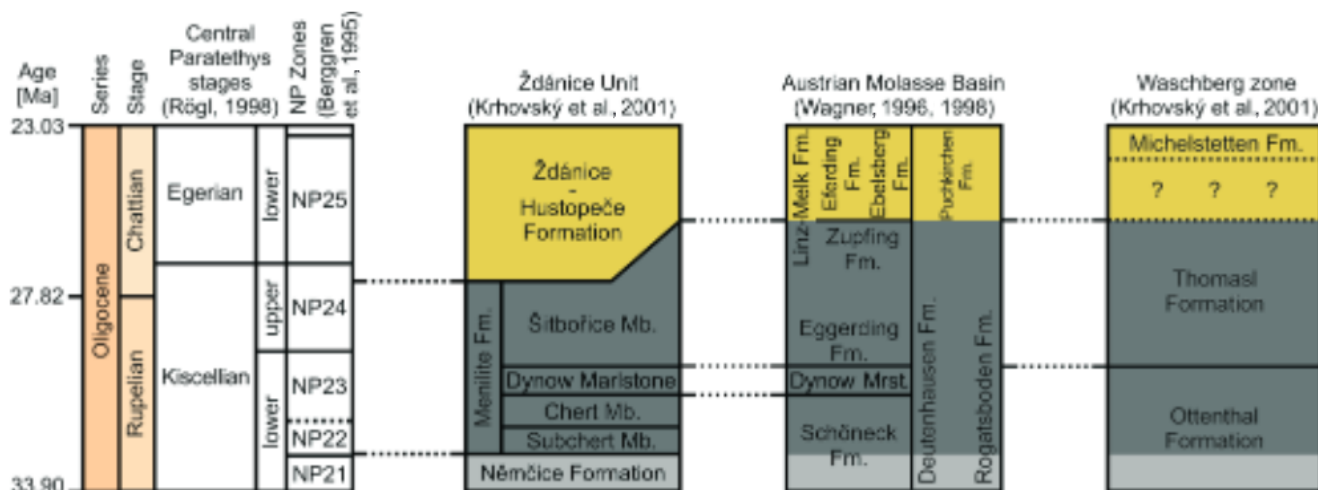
| Age [Ma] | Series | Stage | Central Paratethys stages (Rögl, 1998) | | NP Zones (Berggren et al, 1995) |
|---|---|---|---|---|---|
| 23.03 | Oligocene | Chattian | Egerian | lower | NP25 |
| 27.82 | | Rupelian | Kiscellian | upper | NP24 |
| | | | | lower | NP23 |
| | | | | | NP22 |
| 33.90 | | | | | NP21 |

Ždánice Unit (Krhovský et al, 2001)

Ždánice - Hustopeče Formation

Menilite Fm.

Šitbořice Mb.

Dynow Marlstone

Chert Mb.

Subchert Mb.

Němčice Formation

Austrian Molasse Basin (Wagner, 1996, 1998)

Linz-Melk Fm.

Eferding Fm.

Ebelsberg Fm.

Puchkirchen Fm.

Zupfing Fm.

Eggerding Fm.

Dynow Mrst.

Schöneck Fm.

Deutenhausen Fm.

Rogatsboden Fm.

Waschberg zone (Krhovský et al, 2001)

Michelstetten Fm.

? ? ?

Thomasl Formation

Ottenthal Formation